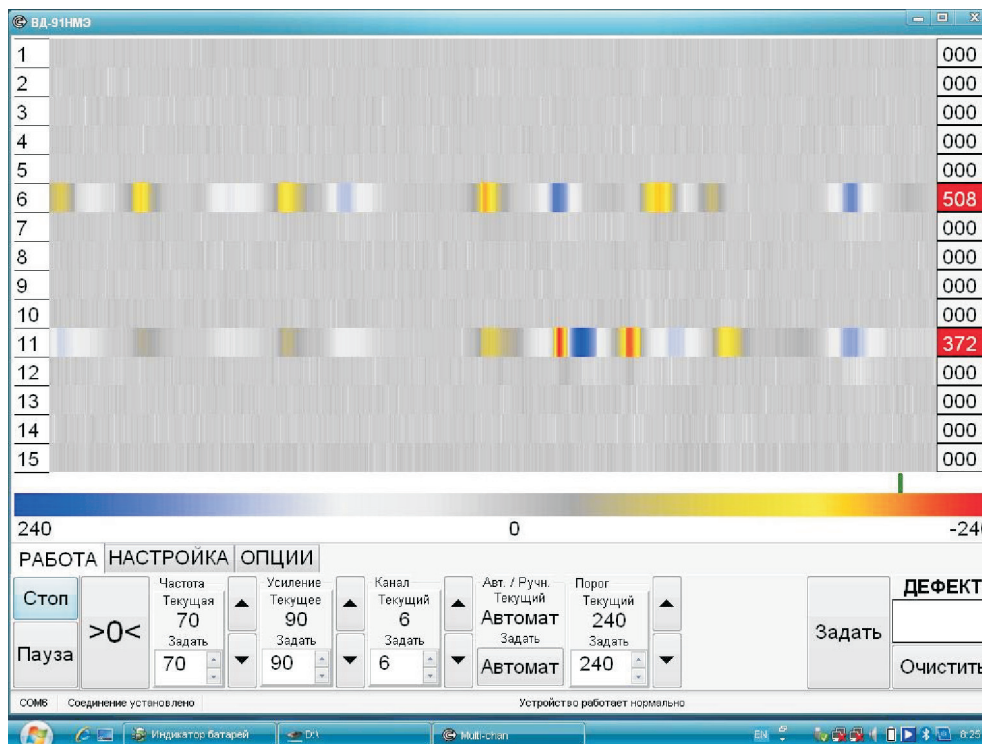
ВД-91НМЭ

| | |
|---|---|
| 1 | 000 |
| 2 | 000 |
| 3 | 000 |
| 4 | 000 |
| 5 | 000 |
| 6 | 508 |
| 7 | 000 |
| 8 | 000 |
| 9 | 000 |
| 10 | 000 |
| 11 | 372 |
| 12 | 000 |
| 13 | 000 |
| 14 | 000 |
| 15 | 000 |

240 0 -24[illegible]

РАБОТА НАСТРОЙКА ОПЦИИ

Стоп
Пауза
>0<

Частота
Текущая
70
Задать
70

Усиление
Текущее
90
Задать
90

Канал
Текущий
6
Задать
6

Авт. / Ручн.
Текущий
Автомат
Задать
Автомат

Порог
Текущий
240
Задать
240

Задать

ДЕФЕКТ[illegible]
Очистить

COM6 Соединение установлено
Устройство работает нормально

Индикатор батарей
Multi-chan
EN
0:25